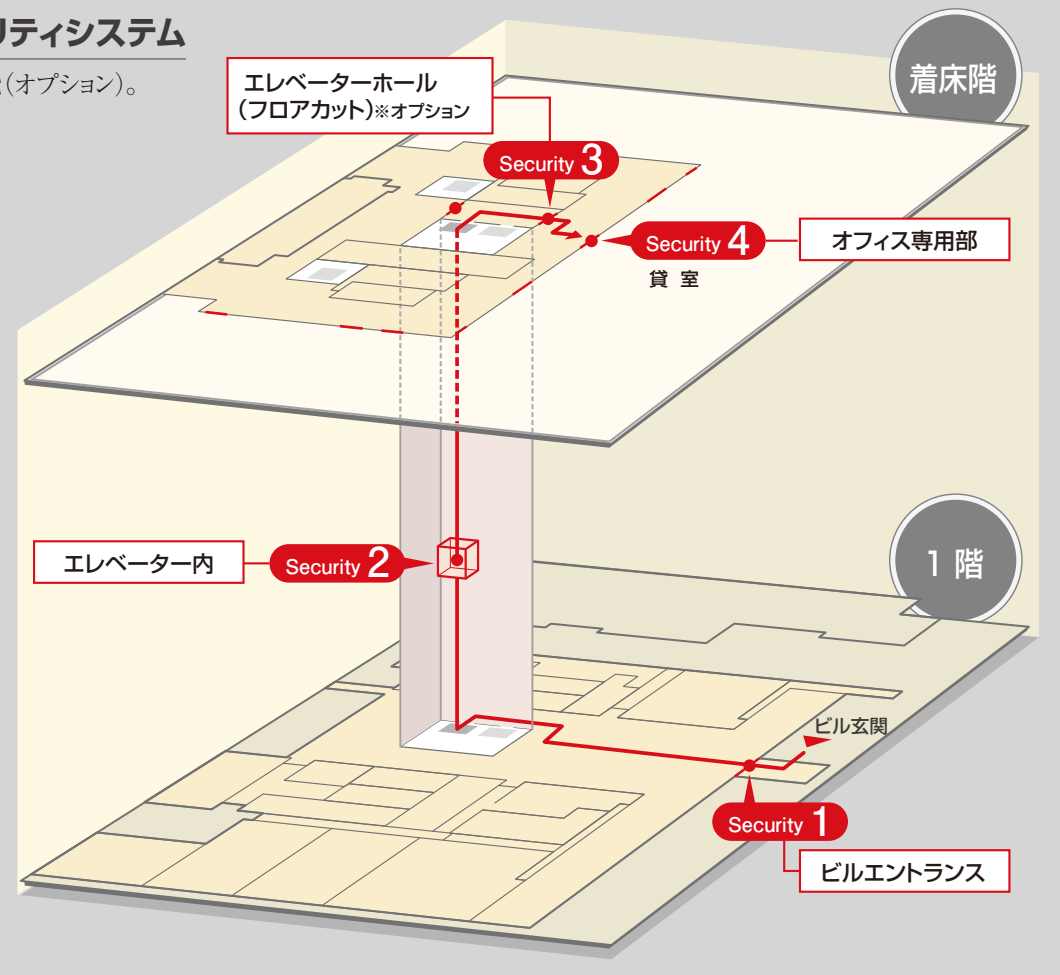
リティシステム

（オプション）。

エレベーターホール（フロアカット）※オプション

着床階

Security 3

Security 4

オフィス専用部

貸室

エレベーター内

Security 2

1階

ビル玄関

Security 1

ビルエントランス